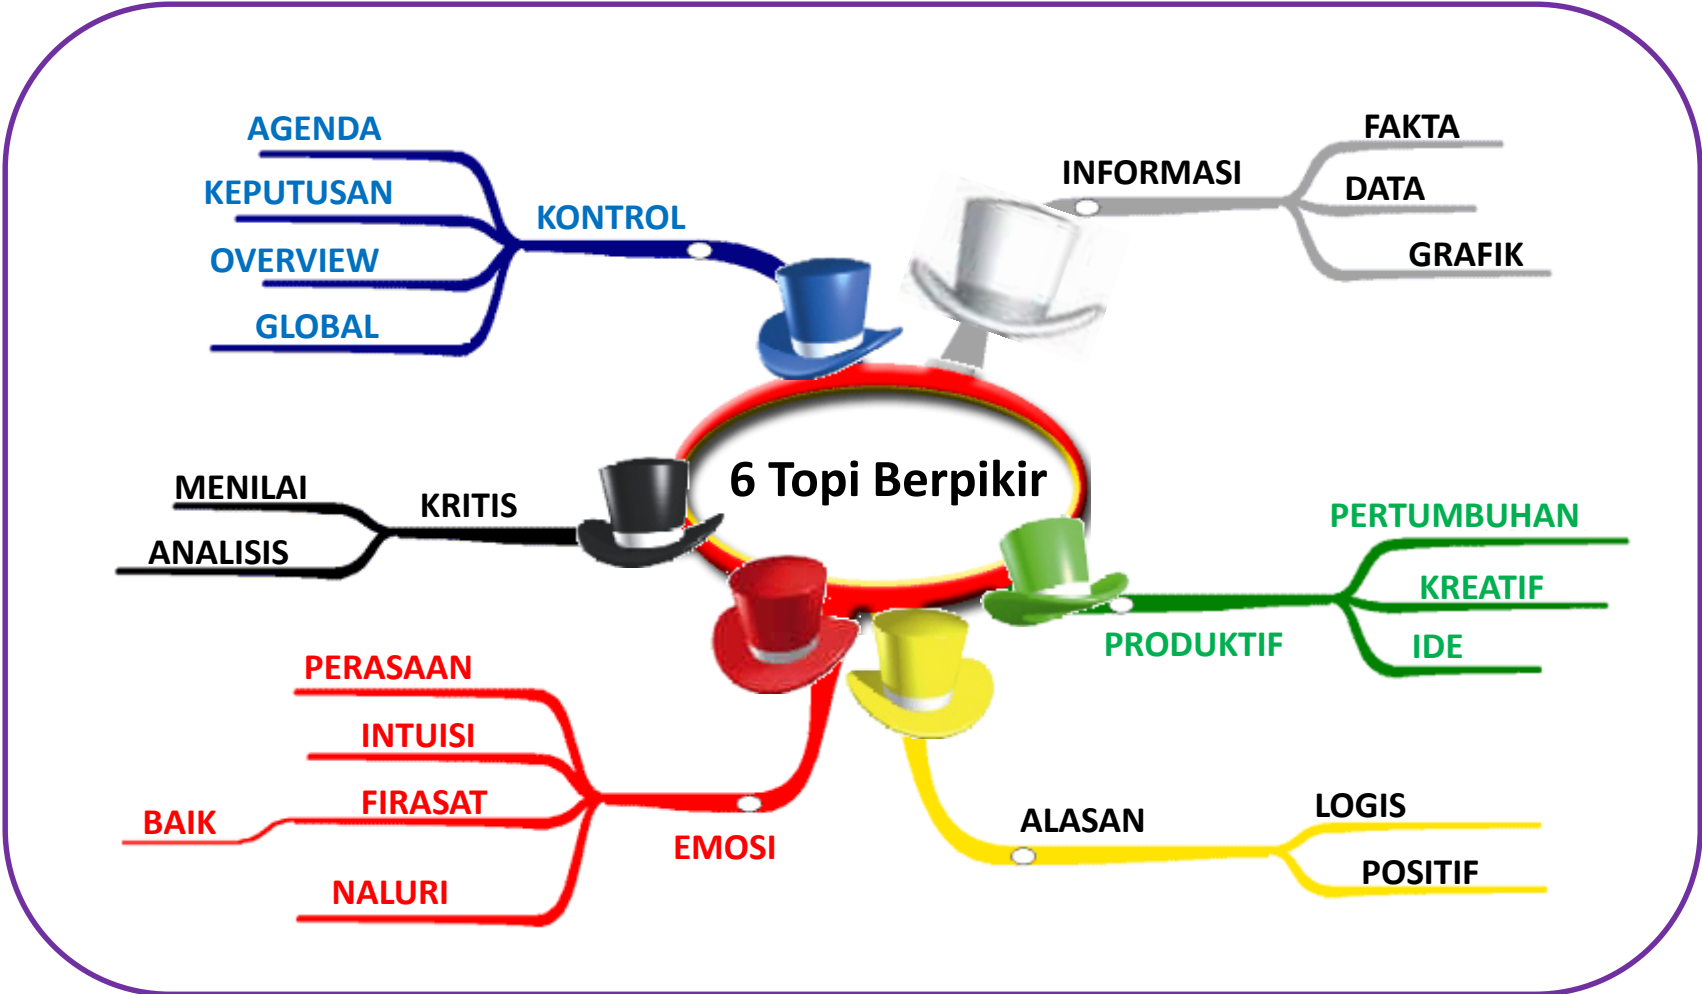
6 Topi Berpikir

KONTROL
AGENDA
KEPUTUSAN
OVERVIEW
GLOBAL

INFORMASI
FAKTA
DATA
GRAFIK

KRITIS
MENILAI
ANALISIS

PRODUKTIF
PERTUMBUHAN
KREATIF
IDE

EMOSI
PERASAAN
INTUISI
FIRASAT
BAIK
NALURI

ALASAN
LOGIS
POSITIF